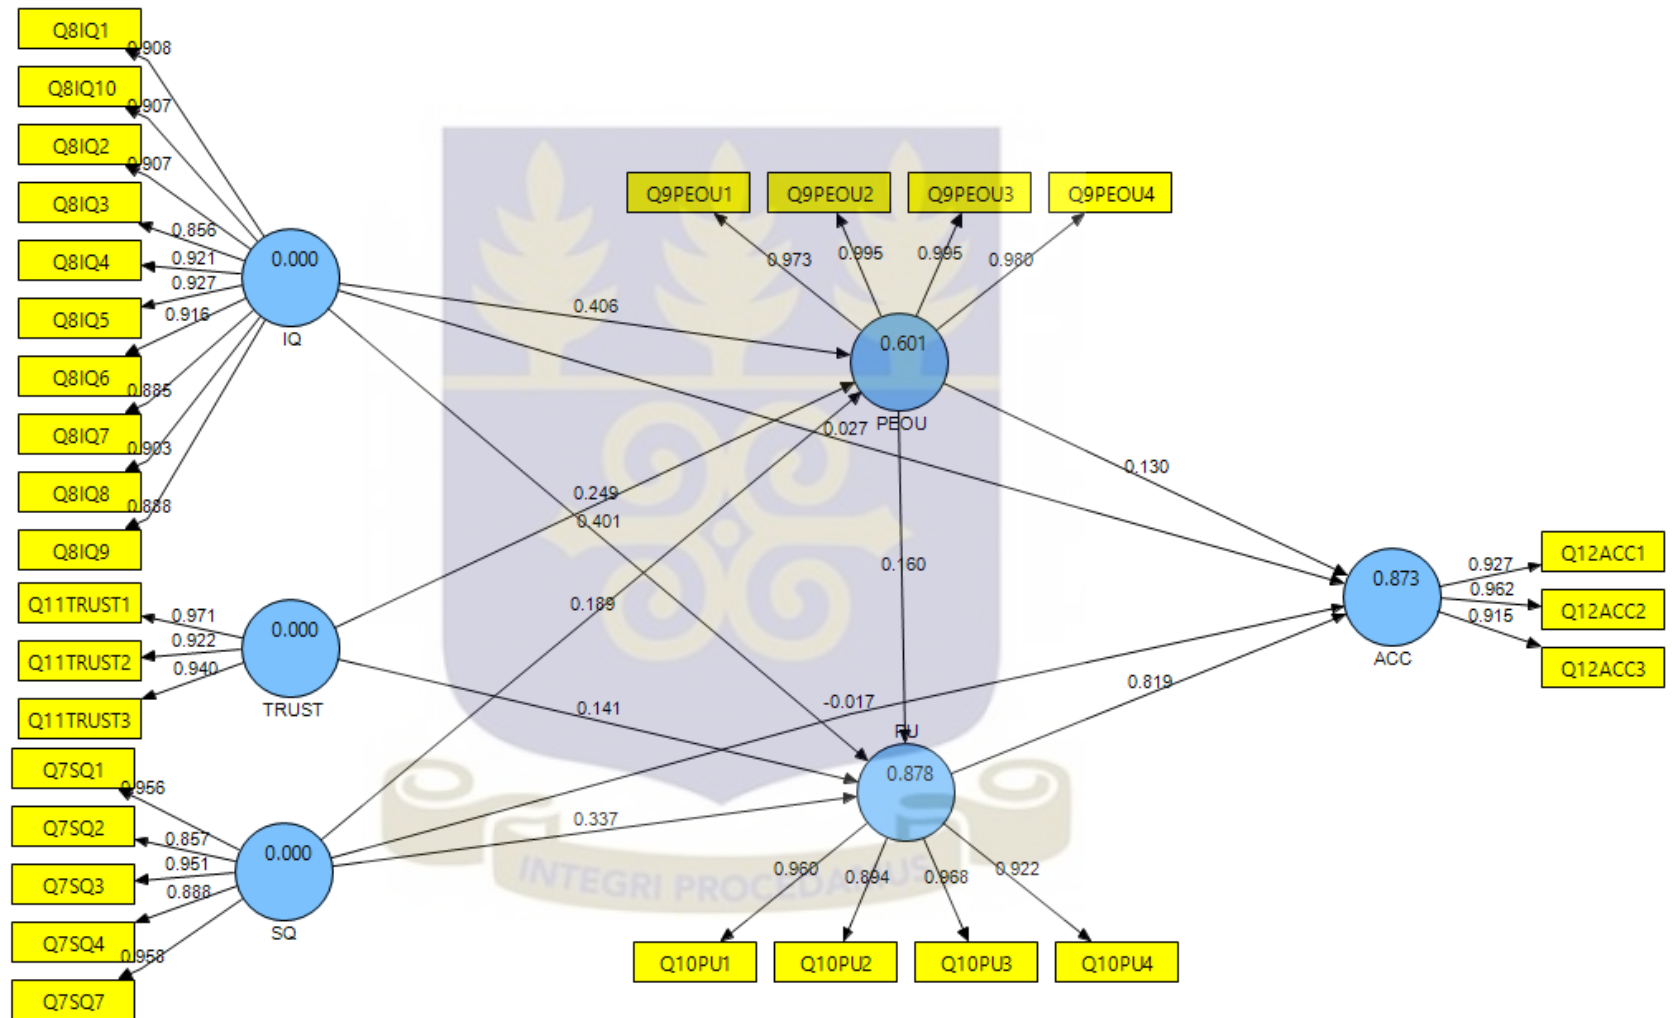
Q8IQ1
0.908
Q8IQ10
0.907
Q8IQ2
0.907
Q8IQ3
0.856
Q8IQ4
0.921
0.927
Q8IQ5
0.916
Q8IQ6
0.885
Q8IQ7
0.903
Q8IQ8
0.888
Q8IQ9
0.000
IQ
Q9PEOU1
Q9PEOU2
Q9PEOU3
Q9PEOU4
0.973
0.995
0.995
0.980
0.406
0.601
PEOU
0.027
0.130
0.249
0.401
0.160
0.189
Q11TRUST1
0.971
0.922
Q11TRUST2
0.940
Q11TRUST3
0.000
TRUST
0.141
-0.017
0.873
ACC
0.927
Q12ACC1
0.962
Q12ACC2
0.915
Q12ACC3
0.819
PU
0.878
Q7SQ1
0.956
Q7SQ2
0.857
0.951
Q7SQ3
0.888
Q7SQ4
0.958
Q7SQ7
0.000
SQ
0.337
0.960
0.894
0.968
0.922
Q10PU1
Q10PU2
Q10PU3
Q10PU4
INTEGRI PROCEDAMUS